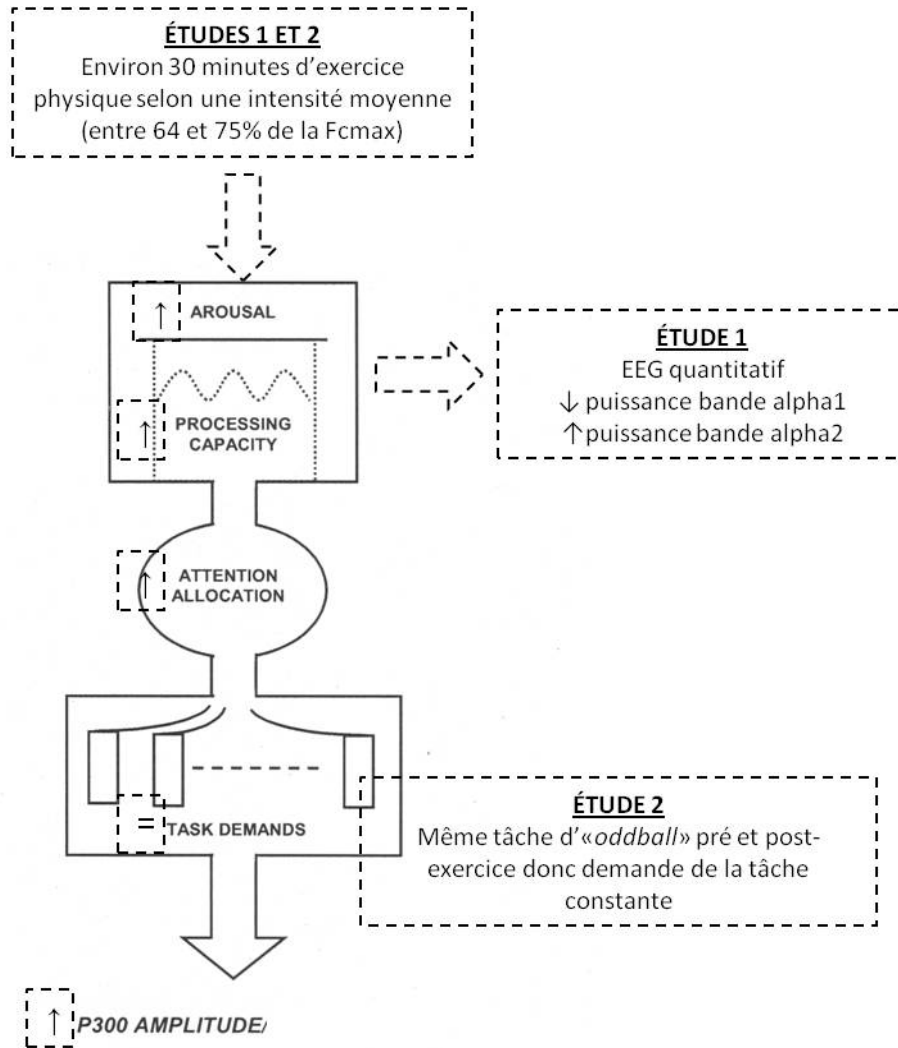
ÉTUDES 1 ET 2
Environ 30 minutes d'exercice physique selon une intensité moyenne (entre 64 et 75% de la Fcmax)

↑ AROUSAL

↑ PROCESSING CAPACITY

ÉTUDE 1
EEG quantitatif
↓ puissance bande alpha1
↑puissance bande alpha2

↑ ATTENTION ALLOCATION

= TASK DEMANDS

ÉTUDE 2
Même tâche d'«oddball» pré et post-exercice donc demande de la tâche constante

↑ P300 AMPLITUDE